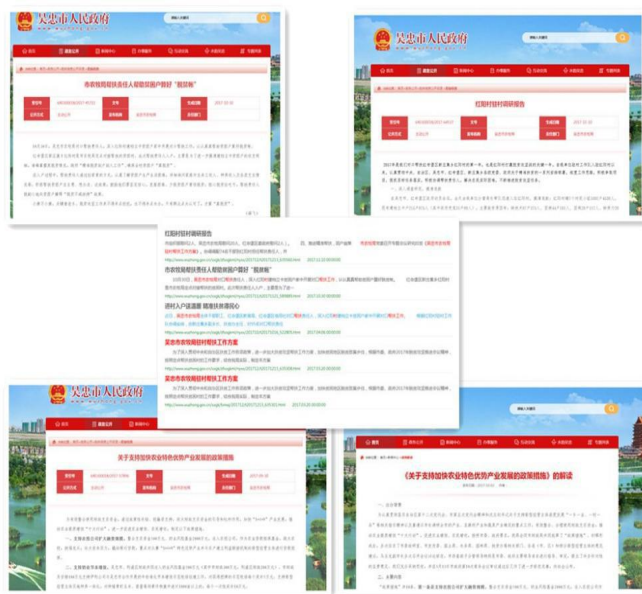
吴忠市人民政府

市农牧局帮扶责任人帮助贫困户算好"致富账"

吴忠市人民政府

红阳村驻村调研报告

红阳村驻村调研报告

市农牧局帮扶责任人帮助贫困户算好"致富账"

进村入户话温暖 精准扶贫调民心

吴忠市农牧局精准帮扶工作方案

吴忠市农牧局精准帮扶工作方案

吴忠市人民政府

关于支持加快农业特色优势产业发展的政策措施

《关于支持加快农业特色优势产业发展的政策措施》的解读